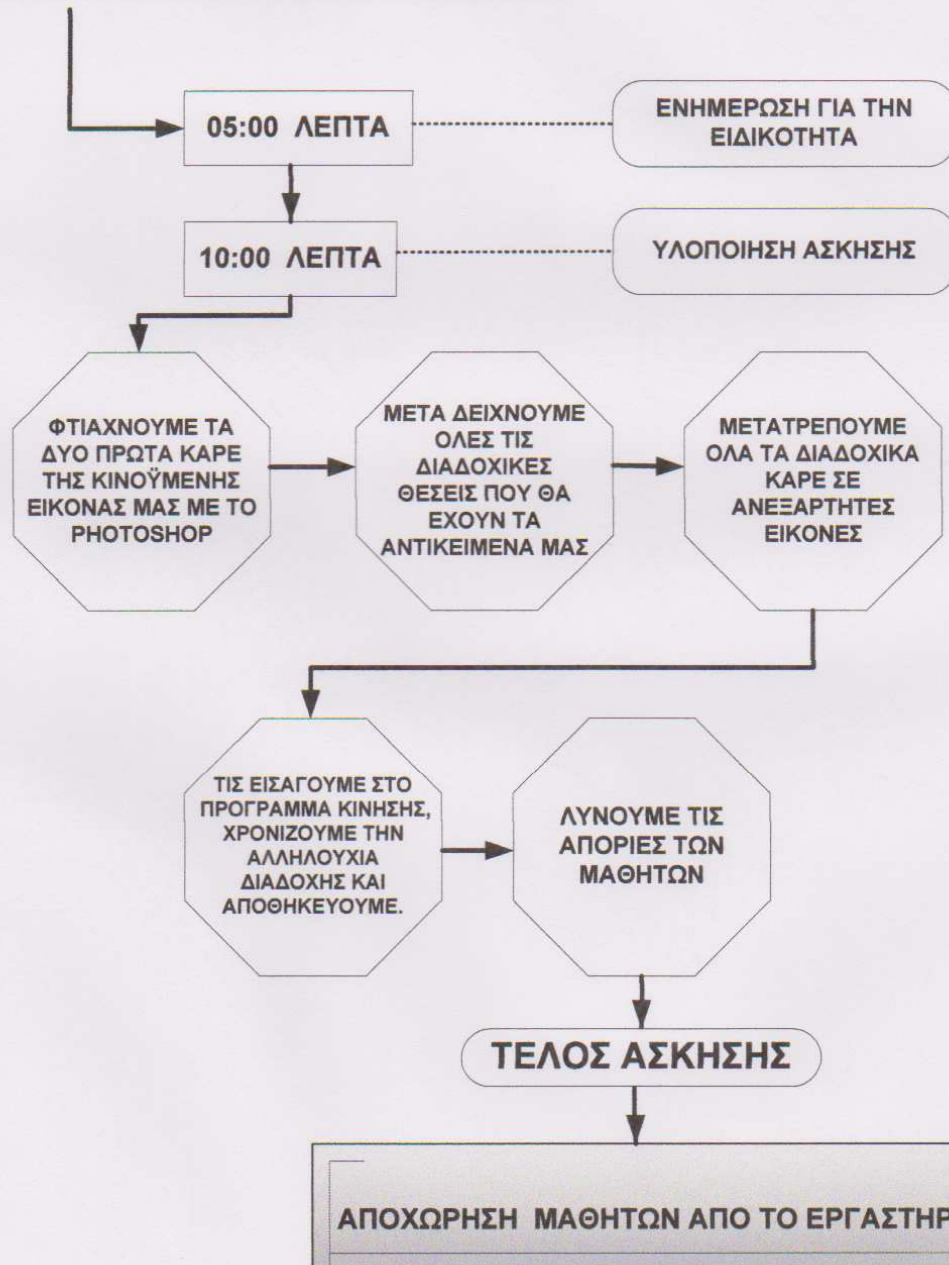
05:00 ΛΕΠΤΑ

ΕΝΗΜΕΡΩΣΗ ΓΙΑ ΤΗΝ ΕΙΔΙΚΟΤΗΤΑ

10:00 ΛΕΠΤΑ

ΥΛΟΠΟΙΗΣΗ ΑΣΚΗΣΗΣ

ΦΤΙΑΧΝΟΥΜΕ ΤΑ ΔΥΟ ΠΡΩΤΑ ΚΑΡΕ ΤΗΣ ΚΙΝΟΫΜΕΝΗΣ ΕΙΚΟΝΑΣ ΜΑΣ ΜΕ ΤΟ PHOTOSHOP

ΜΕΤΑ ΔΕΙΧΝΟΥΜΕ ΟΛΕΣ ΤΙΣ ΔΙΑΔΟΧΙΚΕΣ ΘΕΣΕΙΣ ΠΟΥ ΘΑ ΕΧΟΥΝ ΤΑ ΑΝΤΙΚΕΙΜΕΝΑ ΜΑΣ

ΜΕΤΑΤΡΕΠΟΥΜΕ ΟΛΑ ΤΑ ΔΙΑΔΟΧΙΚΑ ΚΑΡΕ ΣΕ ΑΝΕΞΑΡΤΗΤΕΣ ΕΙΚΟΝΕΣ

ΤΙΣ ΕΙΣΑΓΟΥΜΕ ΣΤΟ ΠΡΟΓΡΑΜΜΑ ΚΙΝΗΣΗΣ, ΧΡΟΝΙΖΟΥΜΕ ΤΗΝ ΑΛΛΗΛΟΥΧΙΑ ΔΙΑΔΟΧΗΣ ΚΑΙ ΑΠΟΘΗΚΕΥΟΥΜΕ.

ΛΥΝΟΥΜΕ ΤΙΣ ΑΠΟΡΙΕΣ ΤΩΝ ΜΑΘΗΤΩΝ

ΤΕΛΟΣ ΑΣΚΗΣΗΣ

ΑΠΟΧΩΡΗΣΗ ΜΑΘΗΤΩΝ ΑΠΟ ΤΟ ΕΡΓΑΣΤΗΡ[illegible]